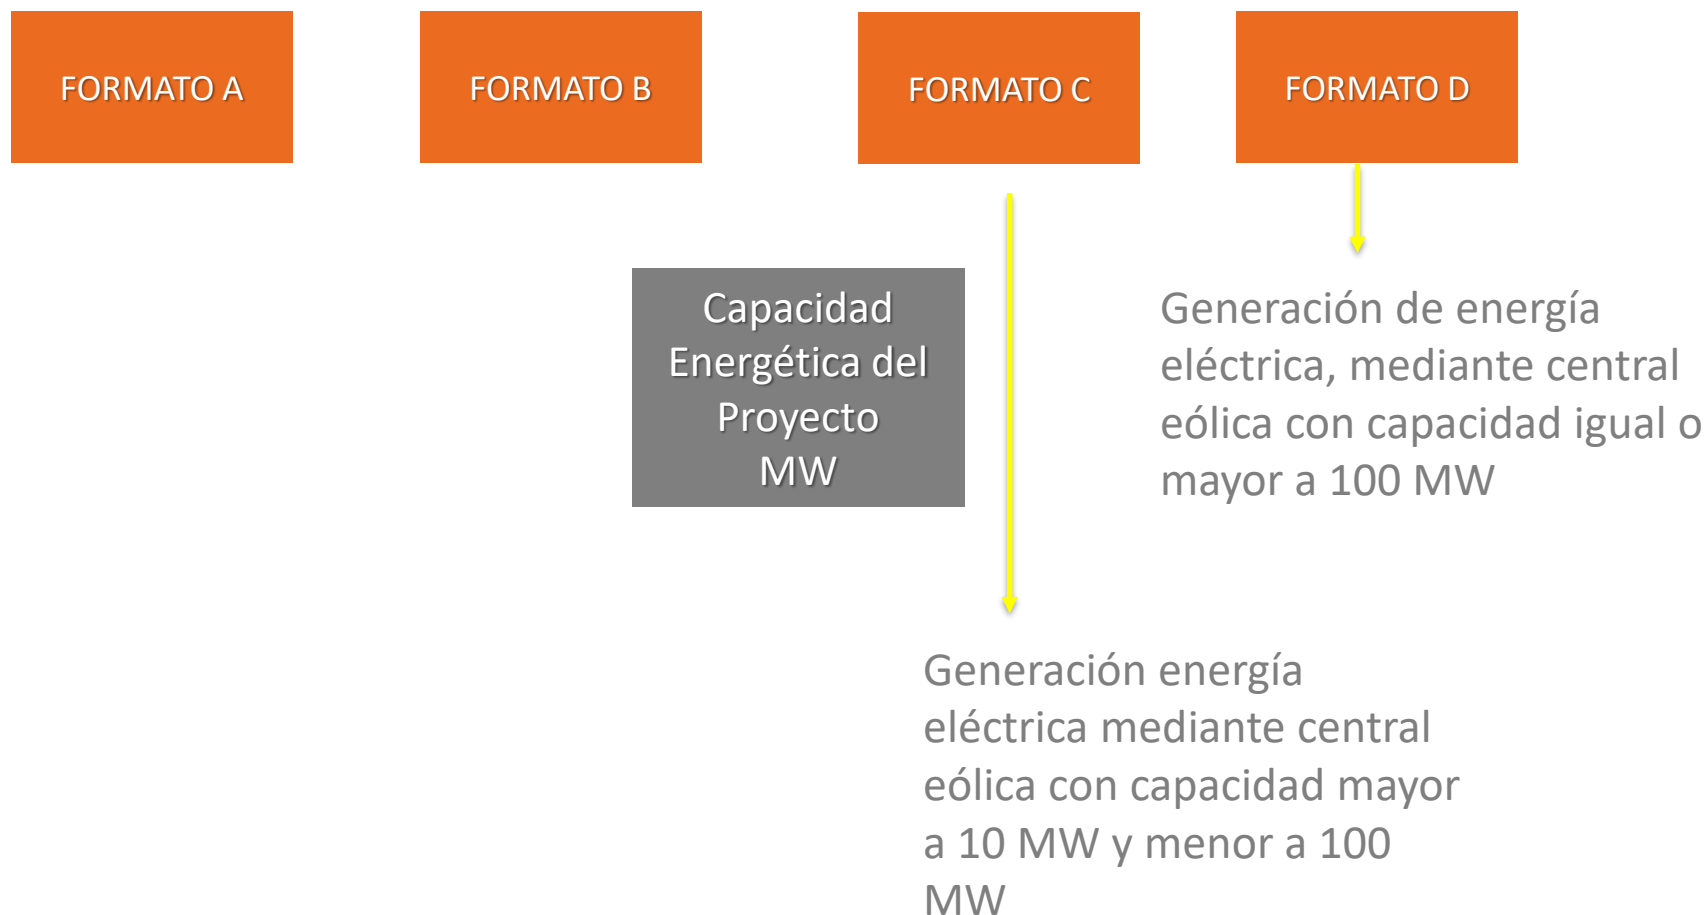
FORMATO A

FORMATO B

FORMATO C

FORMATO D

Capacidad Energética del Proyecto MW

Generación de energía eléctrica, mediante central eólica con capacidad igual o mayor a 100 MW

Generación energía eléctrica mediante central eólica con capacidad mayor a 10 MW y menor a 100 MW